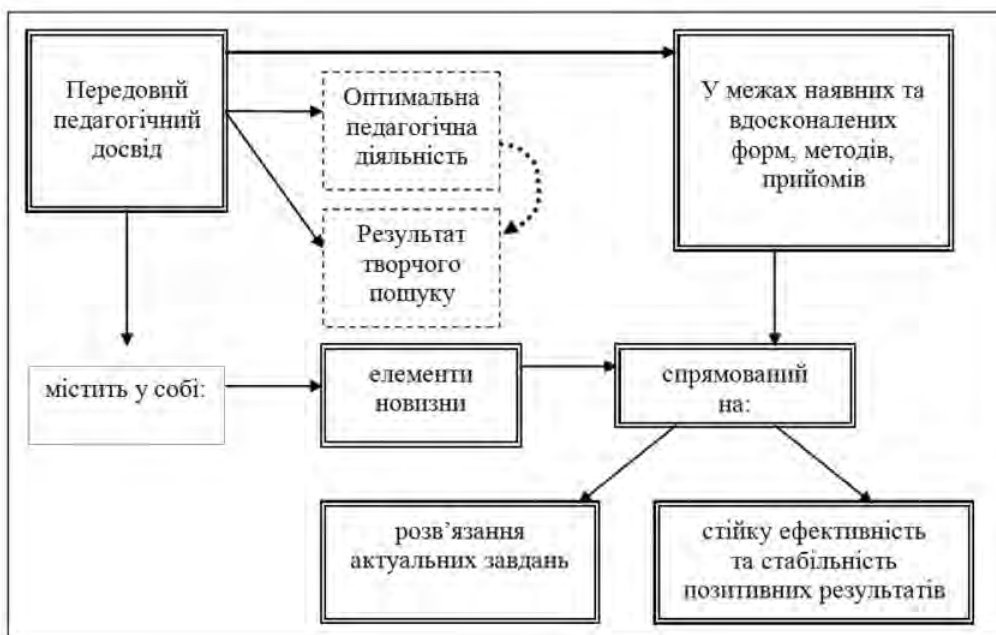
Передовий педагогічний досвід

Оптимальна педагогічна діяльність

Результат творчого пошуку

У межах наявних та вдосконалених форм, методів, прийомів

містить у собі:

елементи новизни

спрямований на:

розв'язання актуальних завдань

стійку ефективність та стабільність позитивних результатів